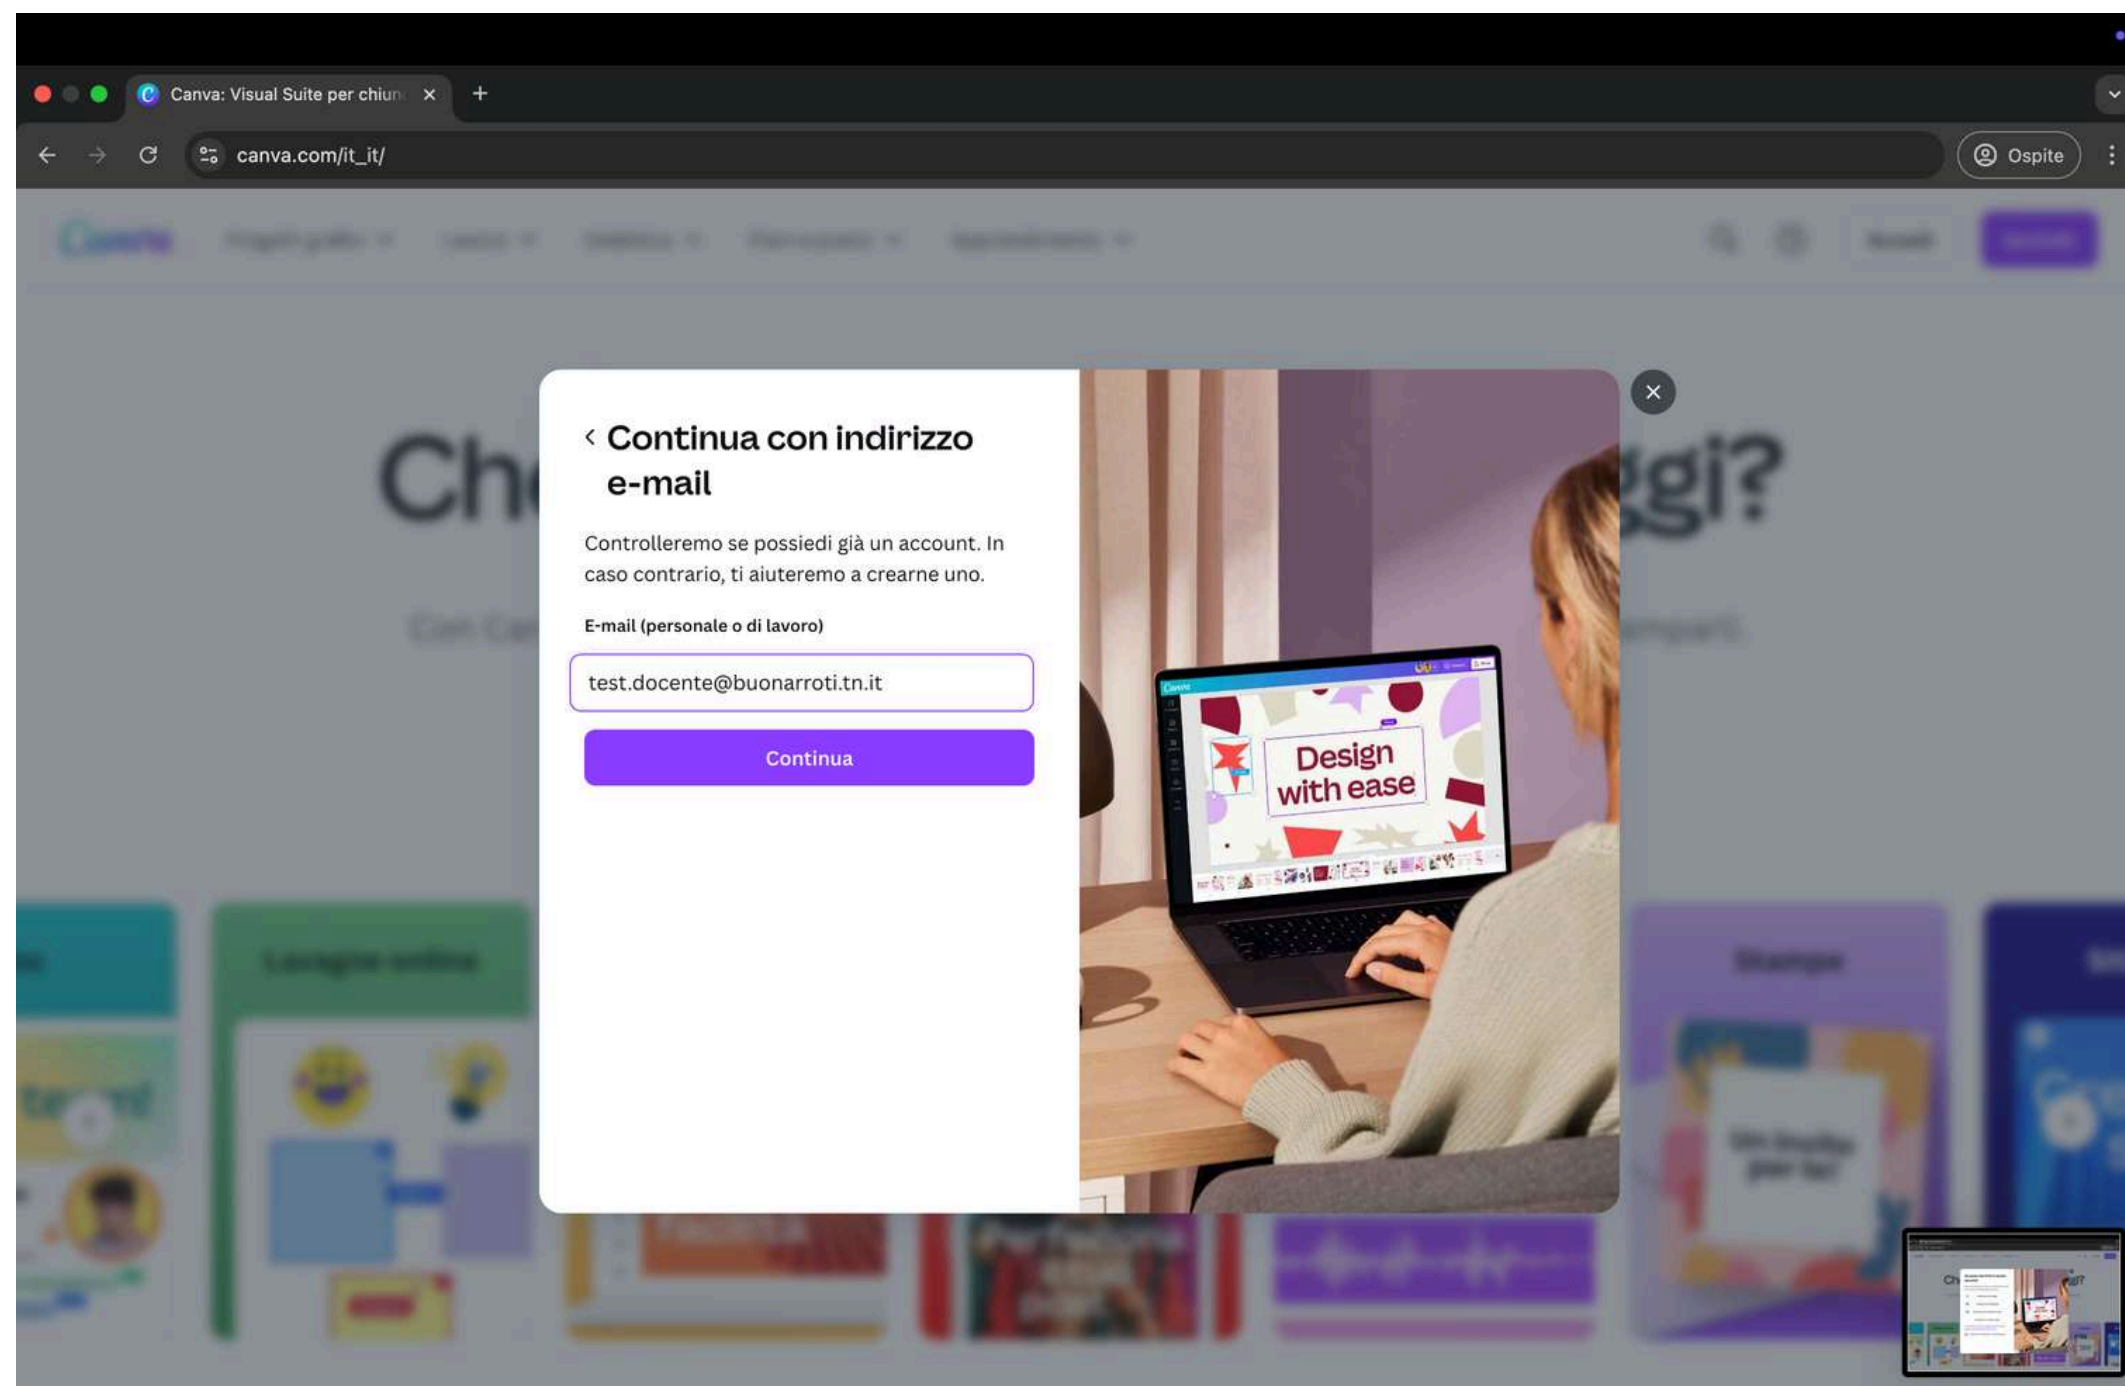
Canva: Visual Suite per chiun

canva.com/it_it/

Ospite

Ch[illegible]ggi?

‹ Continua con indirizzo e-mail

Controlleremo se possiedi già un account. In caso contrario, ti aiuteremo a crearne uno.

E-mail (personale o di lavoro)

test.docente@buonarroti.tn.it

Continua

Design with ease